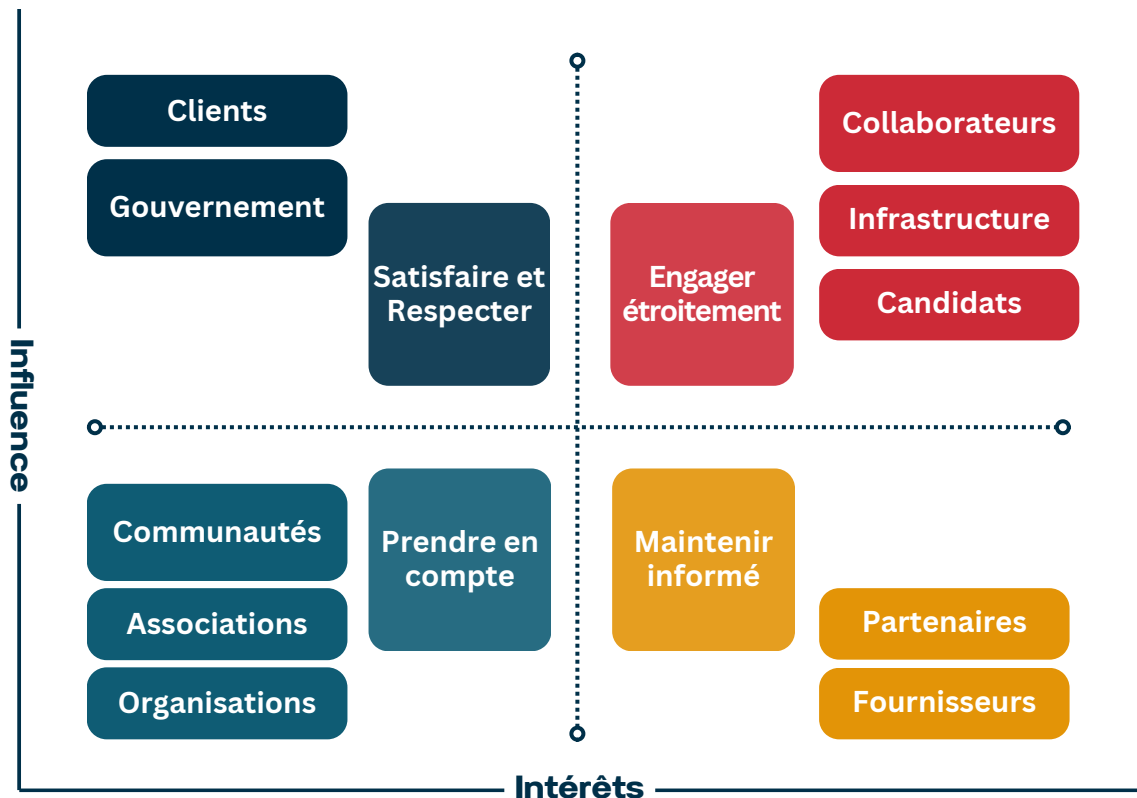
Clients

Gouvernement

Satisfaire et Respecter

Engager étroitement

Collaborateurs

Infrastructure

Candidats

Influence

Communautés

Associations

Organisations

Prendre en compte

Maintenir informé

Partenaires

Fournisseurs

Intérêts